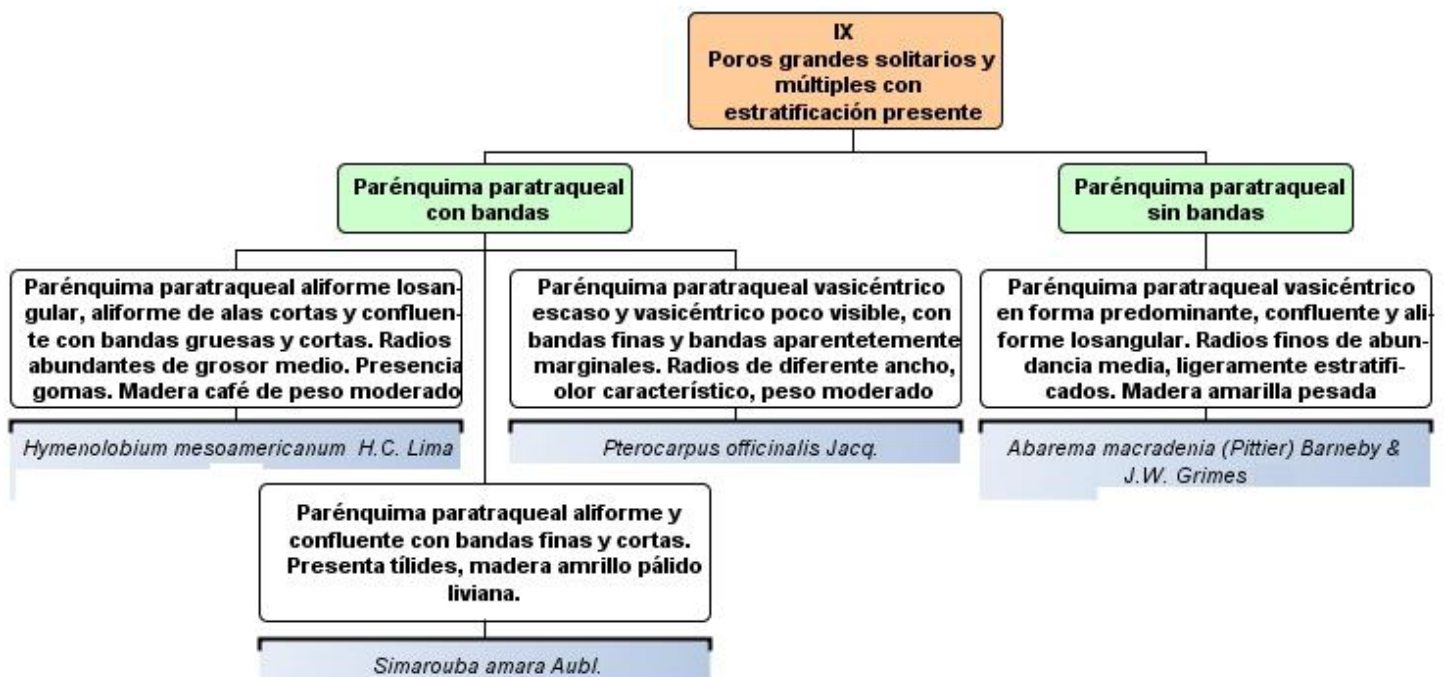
IX
Poros grandes solitarios y múltiples con estratificación presente

Parénquima paratraqueal con bandas

Parénquima paratraqueal sin bandas

Parénquima paratraqueal aliforme losangular, aliforme de alas cortas y confluente con bandas gruesas y cortas. Radios abundantes de grosor medio. Presencia gomas. Madera café de peso moderado

Hymenolobium mesoamericanum H.C. Lima

Parénquima paratraqueal vasicéntrico escaso y vasicéntrico poco visible, con bandas finas y bandas aparentetemente marginales. Radios de diferente ancho, olor característico, peso moderado

Pterocarpus officinalis Jacq.

Parénquima paratraqueal vasicéntrico en forma predominante, confluente y aliforme losangular. Radios finos de abundancia media, ligeramente estratificados. Madera amarilla pesada

Abarema macradenia (Pittier) Barneby & J.W. Grimes

Parénquima paratraqueal aliforme y confluente con bandas finas y cortas. Presenta tílides, madera amrillo pálido liviana.

Simarouba amara Aubl.